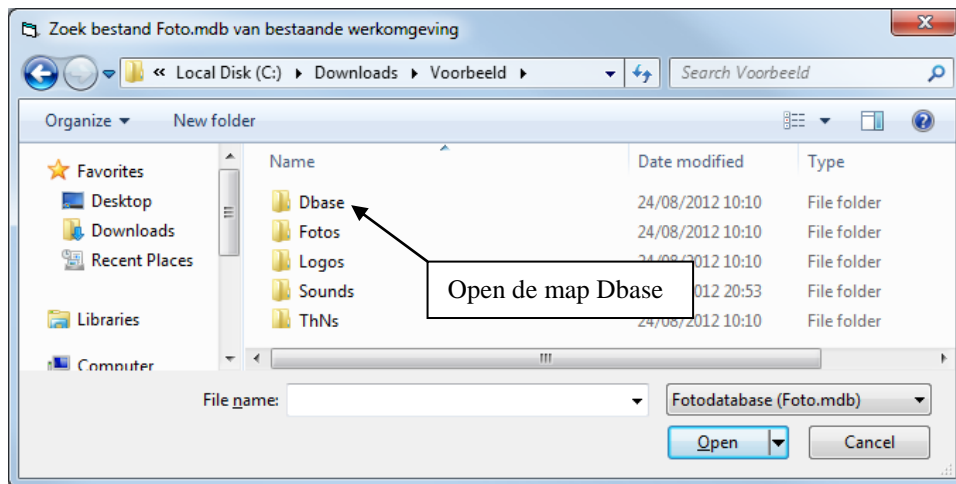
Zoek bestand Foto.mdb van bestaande werkomgeving

« Local Disk (C:) ▸ Downloads ▸ Voorbeeld ▸

Search Voorbeeld

Organize ▾ New folder

Favorites
Desktop
Downloads
Recent Places

Libraries

Computer

| Name | Date modified | Type |
|---|---|---|
| Dbase | 24/08/2012 10:10 | File folder |
| Fotos | 24/08/2012 10:10 | File folder |
| Logos | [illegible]/2012 10:10 | File folder |
| Sounds | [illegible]2012 20:53 | File folder |
| ThNs | 24/08/2012 10:10 | File folder |

Open de map Dbase

File name:

Fotodatabase (Foto.mdb)

Open

Cancel